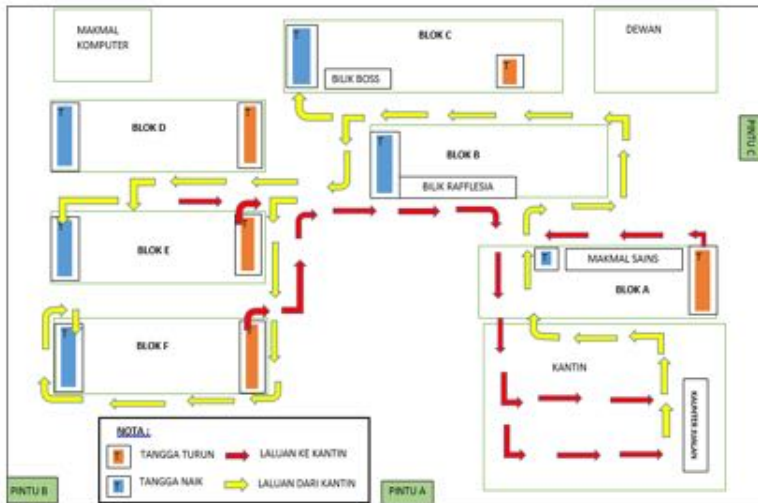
MAKMAL KOMPUTER

BLOK C

T

BILIK BOSS

T

DEWAN

PINTU C

T

BLOK D

T

T

BLOK B

BILIK RAFFLESIA

T

BLOK E

T

T

MAKMAL SAINS

T

BLOK A

T

BLOK F

T

KANTIN

KAUNTER JUALAN

NOTA :

T TANGGA TURUN

LALUAN KE KANTIN

T TANGGA NAIK

LALUAN DARI KANTIN

PINTU B

PINTU A